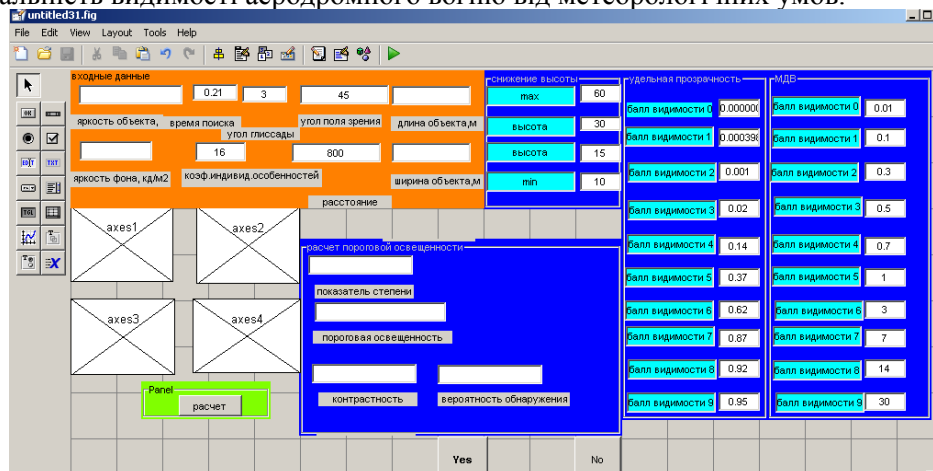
untitled31.fig

File Edit View Layout Tools Help

входные данные

0.21 3 45

яркость объекта, время поиска угол поля зрения длина объекта,м

угол глиссады

16 800

яркость фона, кд/м2 коэф.индивид.особенностей ширина объекта,м

расстояние

снижение высоты

max 60

высота 30

высота 15

min 10

удельная прозрачность

балл видимости 0 0.000000

балл видимости 1 0.000398

балл видимости 2 0.001

балл видимости 3 0.02

балл видимости 4 0.14

балл видимости 5 0.37

балл видимости 6 0.62

балл видимости 7 0.87

балл видимости 8 0.92

балл видимости 9 0.95

МДВ

балл видимости 0 0.01

балл видимости 1 0.1

балл видимости 2 0.3

балл видимости 3 0.5

балл видимости 4 0.7

балл видимости 5 1

балл видимости 6 3

балл видимости 7 7

балл видимости 8 14

балл видимости 9 30

axes1 axes2

axes3 axes4

расчет пороговой освещенности

показатель степени

пороговая освещенность

контрастность вероятность обнаружения

Panel

расчет

Yes No